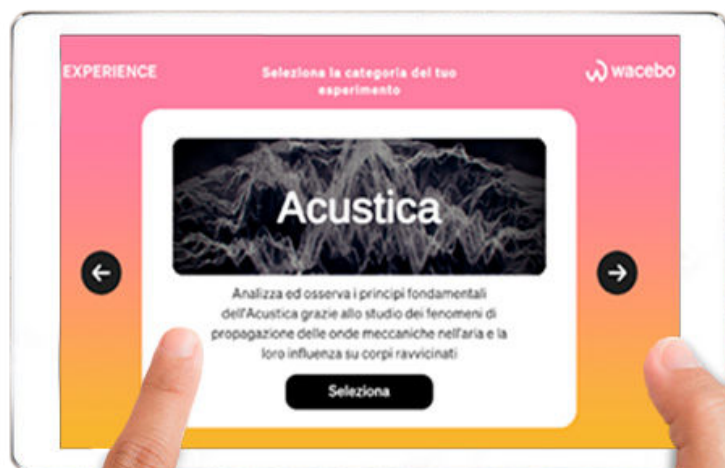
EXPERIENCE

Seleziona la categoria del tuo esperimento

wacebo

Acustica

Analizza ed osserva i principi fondamentali dell'Acustica grazie allo studio dei fenomeni di propagazione delle onde meccaniche nell'aria e la loro influenza su corpi ravvicinati

Seleziona